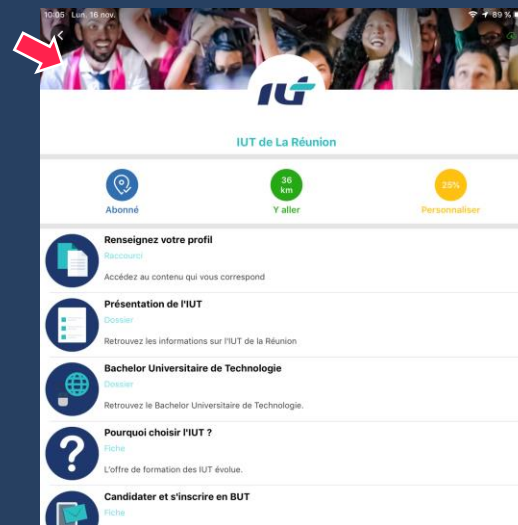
10:05 Lun. 16 nov.

89 %

IUT

IUT de La Réunion

Abonné

36 km

Y aller

25%

Personnaliser

Renseignez votre profil

Raccourci

Accédez au contenu qui vous correspond

Présentation de l'IUT

Dossier

Retrouvez les informations sur l'IUT de la Réunion

Bachelor Universitaire de Technologie

Dossier

Retrouvez le Bachelor Universitaire de Technologie.

Pourquoi choisir l'IUT ?

Fiche

L'offre de formation des IUT évolue.

Candidater et s'inscrire en BUT

Fiche